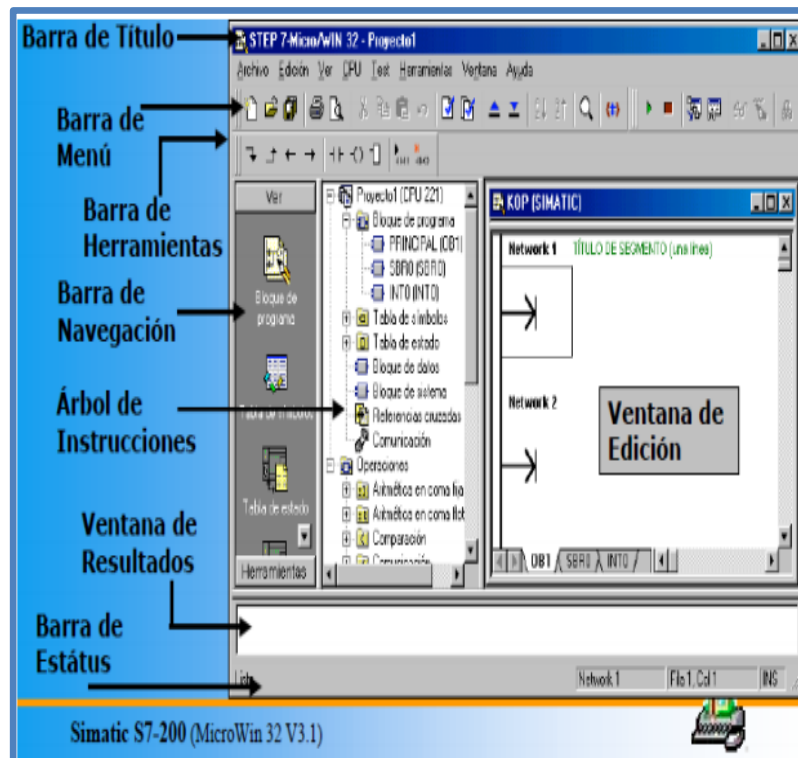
Barra de Título

STEP 7-Micro/WIN 32 - Proyecto1

Archivo Edición Ver CPU Test Herramientas Ventana Ayuda

Barra de Menú

Barra de Herramientas

Barra de Navegación

Árbol de Instrucciones

Ventana de Resultados

Barra de Estátus

Ver

Bloque de programa

Tabla de símbolos

Tabla de estado

Herramientas

Proyecto1 (CPU 221)
Bloque de programa
PRINCIPAL (OB1)
SBR0 (SBR0)
INT0 (INT0)
Tabla de símbolos
Tabla de estado
Bloque de datos
Bloque de sistema
Referencias cruzadas
Comunicación
Operaciones
Aritmética en coma fija
Aritmética en coma flot
Comparación
Comunicación

KOP (SIMATIC)

Network 1 TÍTULO DE SEGMENTO (una línea)

Network 2

Ventana de Edición

OB1 SBR0 INT0

Listo

Network 1

Fila 1, Col 1

INS

Simatic S7-200 (MicroWin 32 V3.1)